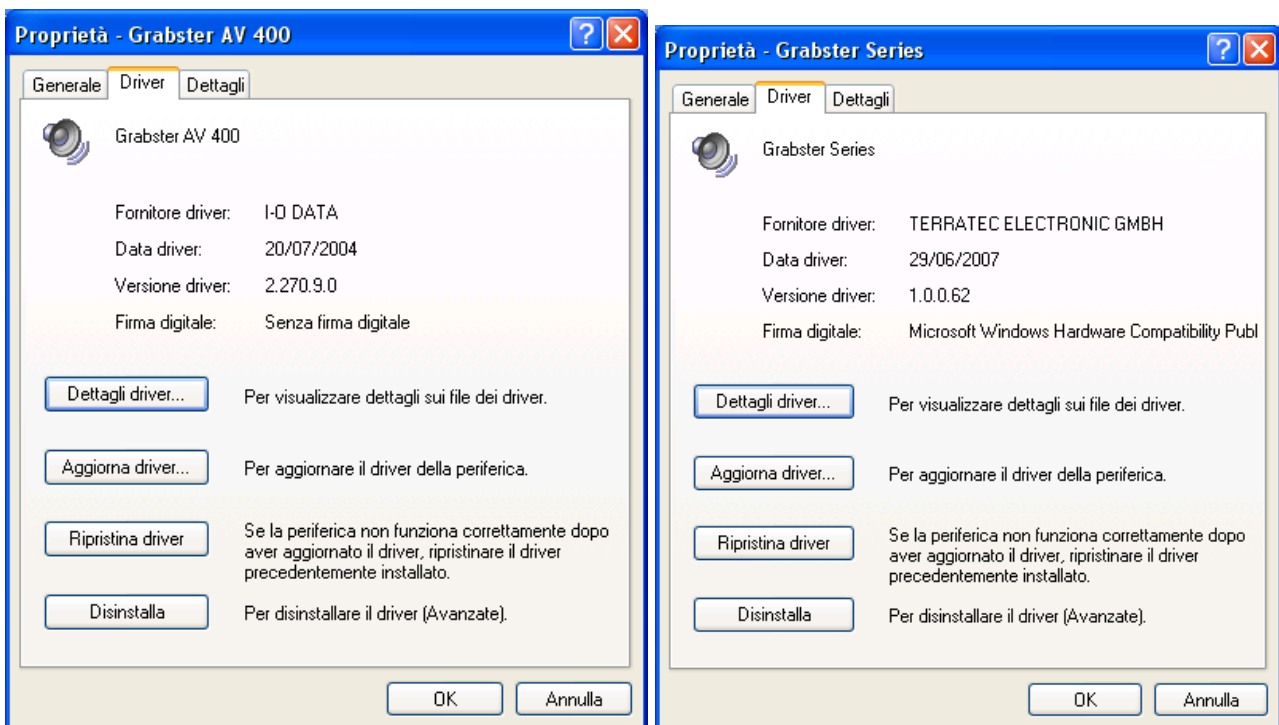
Proprietà - Grabster AV 400

Generale | Driver | Dettagli

Grabster AV 400

| Fornitore driver: | I-O DATA |
|---|---|
| Data driver: | 20/07/2004 |
| Versione driver: | 2.270.9.0 |
| Firma digitale: | Senza firma digitale |

Dettagli driver... Per visualizzare dettagli sui file dei driver.

Aggiorna driver... Per aggiornare il driver della periferica.

Ripristina driver Se la periferica non funziona correttamente dopo aver aggiornato il driver, ripristinare il driver precedentemente installato.

Disinstalla Per disinstallare il driver (Avanzate).

OK Annulla

Proprietà - Grabster Series

Generale | Driver | Dettagli

Grabster Series

| Fornitore driver: | TERRATEC ELECTRONIC GMBH |
|---|---|
| Data driver: | 29/06/2007 |
| Versione driver: | 1.0.0.62 |
| Firma digitale: | Microsoft Windows Hardware Compatibility Publ |

Dettagli driver... Per visualizzare dettagli sui file dei driver.

Aggiorna driver... Per aggiornare il driver della periferica.

Ripristina driver Se la periferica non funziona correttamente dopo aver aggiornato il driver, ripristinare il driver precedentemente installato.

Disinstalla Per disinstallare il driver (Avanzate).

OK Annulla